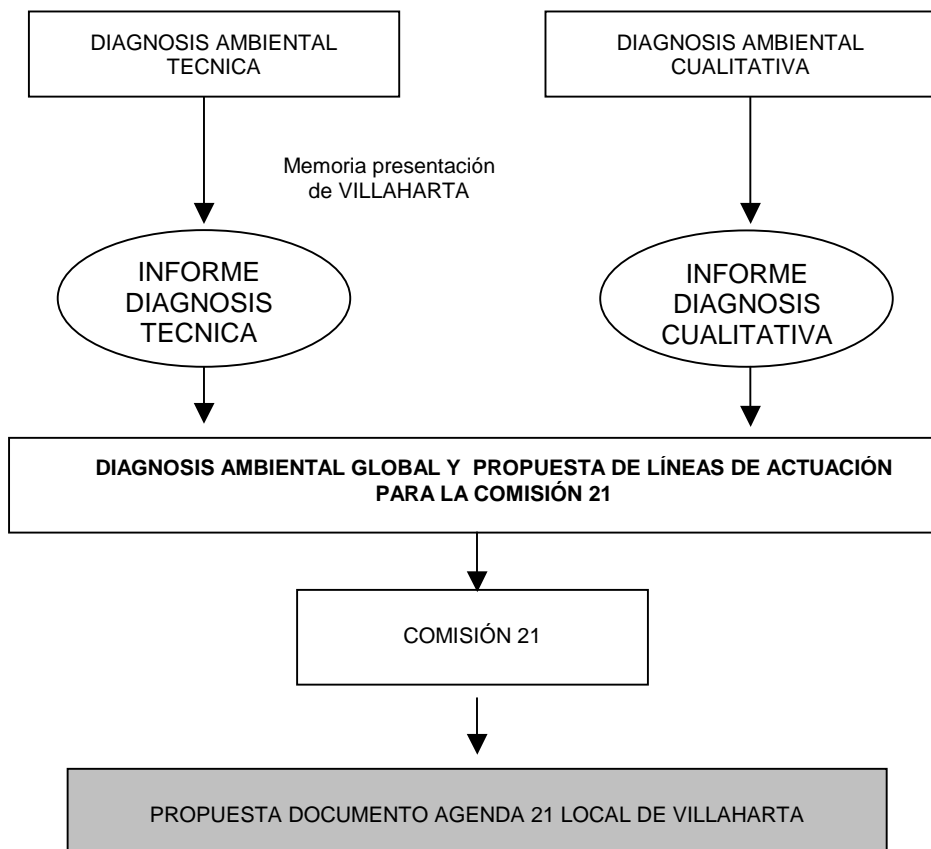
DIAGNOSIS AMBIENTAL TECNICA

DIAGNOSIS AMBIENTAL CUALITATIVA

Memoria presentación de VILLAHARTA

INFORME DIAGNOSIS TECNICA

INFORME DIAGNOSIS CUALITATIVA

**DIAGNOSIS AMBIENTAL GLOBAL Y PROPUESTA DE LÍNEAS DE ACTUACIÓN PARA LA COMISIÓN 21**

COMISIÓN 21

PROPUESTA DOCUMENTO AGENDA 21 LOCAL DE VILLAHARTA